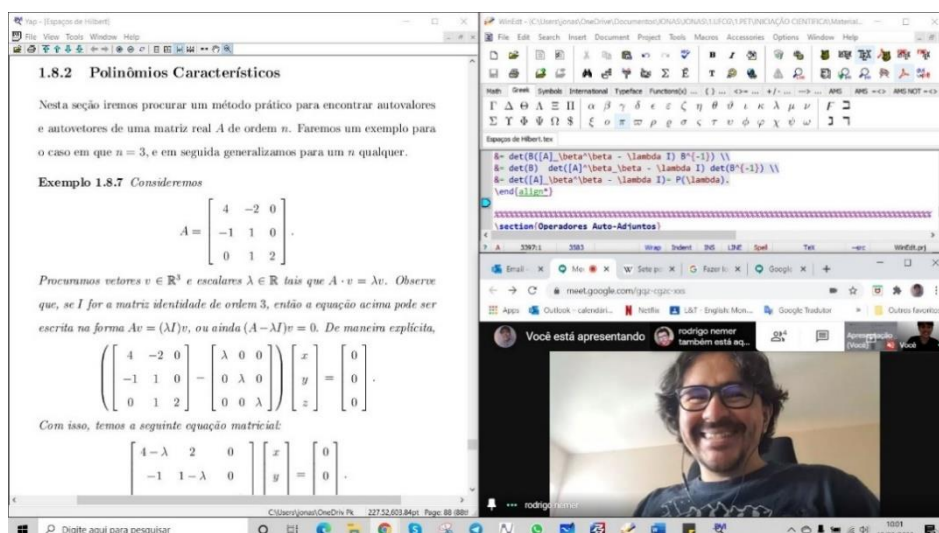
Yap - [Espaços de Hilbert]
File View Tools Window Help

1.8.2 Polinômios Característicos

Nesta seção iremos procurar um método prático para encontrar autovalores e autovetores de uma matriz real $A$ de ordem $n$. Faremos um exemplo para o caso em que $n = 3$, e em seguida generalizamos para um $n$ qualquer.

Exemplo 1.8.7 Consideremos

$$A = \begin{bmatrix} 4 & -2 & 0 \\ -1 & 1 & 0 \\ 0 & 1 & 2 \end{bmatrix}.$$

Procuramos vetores $v \in \mathbb{R}^3$ e escalares $\lambda \in \mathbb{R}$ tais que $A \cdot v = \lambda v$. Observe que, se $I$ for a matriz identidade de ordem 3, então a equação acima pode ser escrita na forma $Av = (\lambda I)v$, ou ainda $(A - \lambda I)v = 0$. De maneira explícita,

$$\left( \begin{bmatrix} 4 & -2 & 0 \\ -1 & 1 & 0 \\ 0 & 1 & 2 \end{bmatrix} - \begin{bmatrix} \lambda & 0 & 0 \\ 0 & \lambda & 0 \\ 0 & 0 & \lambda \end{bmatrix} \right) \begin{bmatrix} x \\ y \\ z \end{bmatrix} = \begin{bmatrix} 0 \\ 0 \\ 0 \end{bmatrix}.$$

Com isso, temos a seguinte equação matricial:

$$\begin{bmatrix} 4-\lambda & 2 & 0 \\ -1 & 1-\lambda & 0 \end{bmatrix} \begin{bmatrix} x \\ y \end{bmatrix} = \begin{bmatrix} 0 \\ 0 \end{bmatrix}.$$

C:\Users\jonas\OneDriv Pk 227.52,603.84pt Page: 88 (88)

WinEdt - [C:\Users\jonas\OneDrive\Documentos\JONAS\UFCG\1.PET\INICIAÇÃO CIENTIFICA\Material...
File Edit Search Insert Document Project Tools Macros Accessories Options Window Help
Math Edit Symbols International Typeface Functions(x) ... AMS AMS NOT
Espaços de Hilbert.tex
&= det(B([A]_\beta^\beta - \lambda I) B^{-1}) \\
&= det(B) det([A]^\beta_\beta - \lambda I) det(B^{-1}) \\
&= det([A]_\beta^\beta - \lambda I) = P(\lambda).
\end{align*}
\section{Operadores Auto-Adjuntos}
3397:1 3583 Wrap Indent INS LINE Spell Tex WinEdt.prj

Email - Me: × Sete p × Fazer l × Googl ×
meet.google.com/gqz-cgzc-xxs
Apps Outlook - calendári... Netflix L&T - English: Mon... Google Tradutor Outros favoritos
Você está apresentando
rodrigo nemer também está aq...
Apresentação (Você) Você
rodrigo nemer

Digite aqui para pesquisar
1001